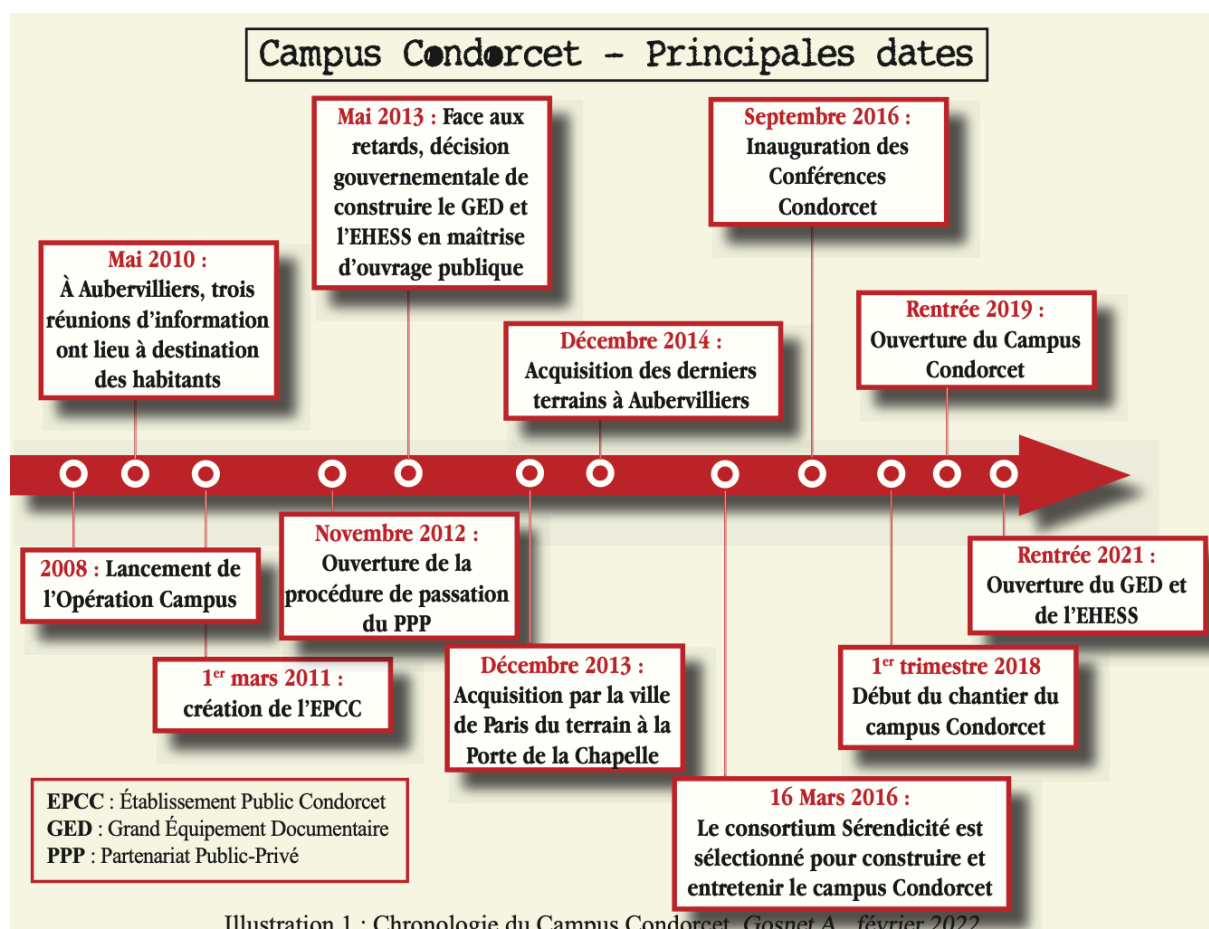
Campus Condorcet – Principales dates

Mai 2013 : Face aux retards, décision gouvernementale de construire le GED et l'EHESS en maîtrise d'ouvrage publique

Septembre 2016 : Inauguration des Conférences Condorcet

Mai 2010 : À Aubervilliers, trois réunions d'information ont lieu à destination des habitants

Rentrée 2019 : Ouverture du Campus Condorcet

Décembre 2014 : Acquisition des derniers terrains à Aubervilliers

2008 : Lancement de l'Opération Campus

Novembre 2012 : Ouverture de la procédure de passation du PPP

Rentrée 2021 : Ouverture du GED et de l'EHESS

1$^{er}$ mars 2011 : création de l'EPCC

Décembre 2013 : Acquisition par la ville de Paris du terrain à la Porte de la Chapelle

1$^{er}$ trimestre 2018 Début du chantier du campus Condorcet

EPCC : Établissement Public Condorcet
GED : Grand Équipement Documentaire
PPP : Partenariat Public-Privé

16 Mars 2016 : Le consortium Sérendicité est sélectionné pour construire et entretenir le campus Condorcet

Illustration 1 : Chronologie du Campus Condorcet, Gosnet A., février 2022